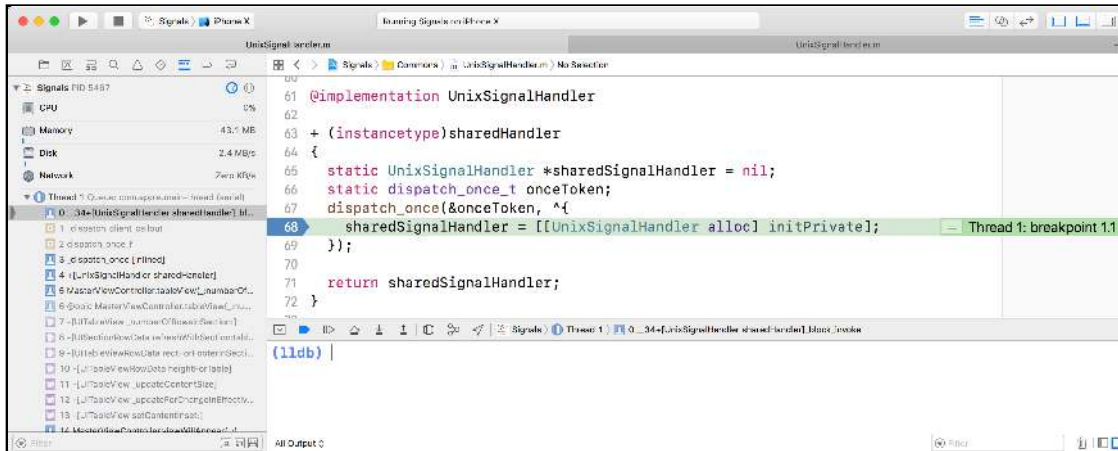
Signals 〉 iPhone X

Running Signals on iPhone X

UnixSignalHandler.m

UnixSignalHandler.m

Signals PID 5457

CPU 0%

Memory 43.1 MB

Disk 2.4 MB/s

Network Zero KB/s

Thread 1 Queue: com.apple.main-thread (serial)

0 __34+[UnixSignalHandler sharedHandler]_bl...

1 _dispatch_client_callout

2 dispatch_once_f

3 _dispatch_once [inlined]

4 +[UnixSignalHandler sharedHandler]

5 MasterViewController.tableView(_:numberOf...

6 @objc MasterViewController.tableView(_:nu...

7 -[UITableView _numberOfRowsInSection:]

8 -[UISectionRowData refreshWithSection:tableV...

9 -[UITableViewRowData rectForContentInSecti...

10 -[UITableViewRowData heightForTable]

11 -[UITableView _updateContentSize]

12 -[UITableView _updateForChangeInEffectiv...

13 -[UITableView setContentInset:]

14 MasterViewController.viewWillAppear(_:)

Filter

Signals 〉 Commons 〉 UnixSignalHandler.m 〉 No Selection

61 @implementation UnixSignalHandler
62
63 + (instancetype)sharedHandler
64 {
65   static UnixSignalHandler *sharedSignalHandler = nil;
66   static dispatch_once_t onceToken;
67   dispatch_once(&onceToken, ^{
68     sharedSignalHandler = [[UnixSignalHandler alloc] initPrivate];
69   });
70
71   return sharedSignalHandler;
72 }

Thread 1: breakpoint 1.1

Signals 〉 Thread 1 〉 0 __34+[UnixSignalHandler sharedHandler]_block_invoke

(lldb)

All Output ◊

Filter